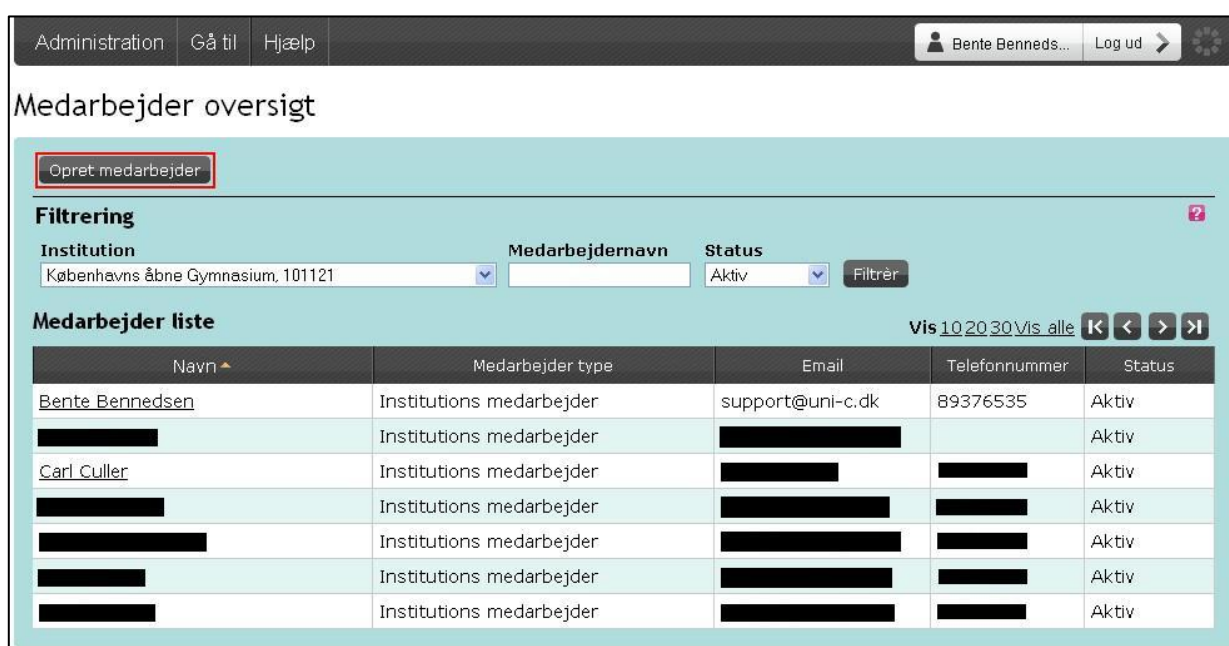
Administration Gå til Hjælp

Bente Benneds... Log ud

Medarbejder oversigt

Opret medarbejder

Filtrering

Institution
Københavns åbne Gymnasium, 101121

Medarbejdernavn

Status
Aktiv

Filtrér

Medarbejder liste

Vis 10 20 30 Vis alle

| Navn | Medarbejder type | Email | Telefonnummer | Status |
|---|---|---|---|---|
| Bente Bennedsen | Institutions medarbejder | support@uni-c.dk | 89376535 | Aktiv |
| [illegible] | Institutions medarbejder | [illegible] | | Aktiv |
| Carl Culler | Institutions medarbejder | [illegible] | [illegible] | Aktiv |
| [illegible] | Institutions medarbejder | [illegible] | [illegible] | Aktiv |
| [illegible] | Institutions medarbejder | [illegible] | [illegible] | Aktiv |
| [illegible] | Institutions medarbejder | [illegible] | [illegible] | Aktiv |
| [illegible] | Institutions medarbejder | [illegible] | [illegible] | Aktiv |